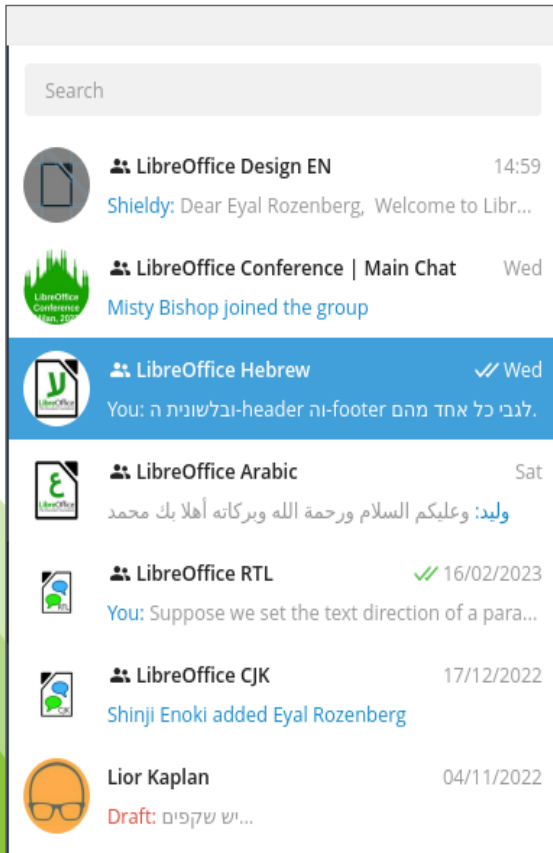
Search

LibreOffice Design EN 14:59
Shieldy: Dear Eyal Rozenberg, Welcome to Libr...

LibreOffice Conference 2023 Jan.
LibreOffice Conference | Main Chat Wed
Misty Bishop joined the group

ע LibreOffice
LibreOffice Hebrew Wed
You: לגבי כל אחד מהם ה-header וה-footer ובלשונית ה.

ع LibreOffice
LibreOffice Arabic Sat
وليد: وعليكم السلام ورحمة الله وبركاته أهلا بك محمد

RTL
LibreOffice RTL 16/02/2023
You: Suppose we set the text direction of a para...

CJK
LibreOffice CJK 17/12/2022
Shinji Enoki added Eyal Rozenberg

Lior Kaplan 04/11/2022
Draft: יש שקפים...